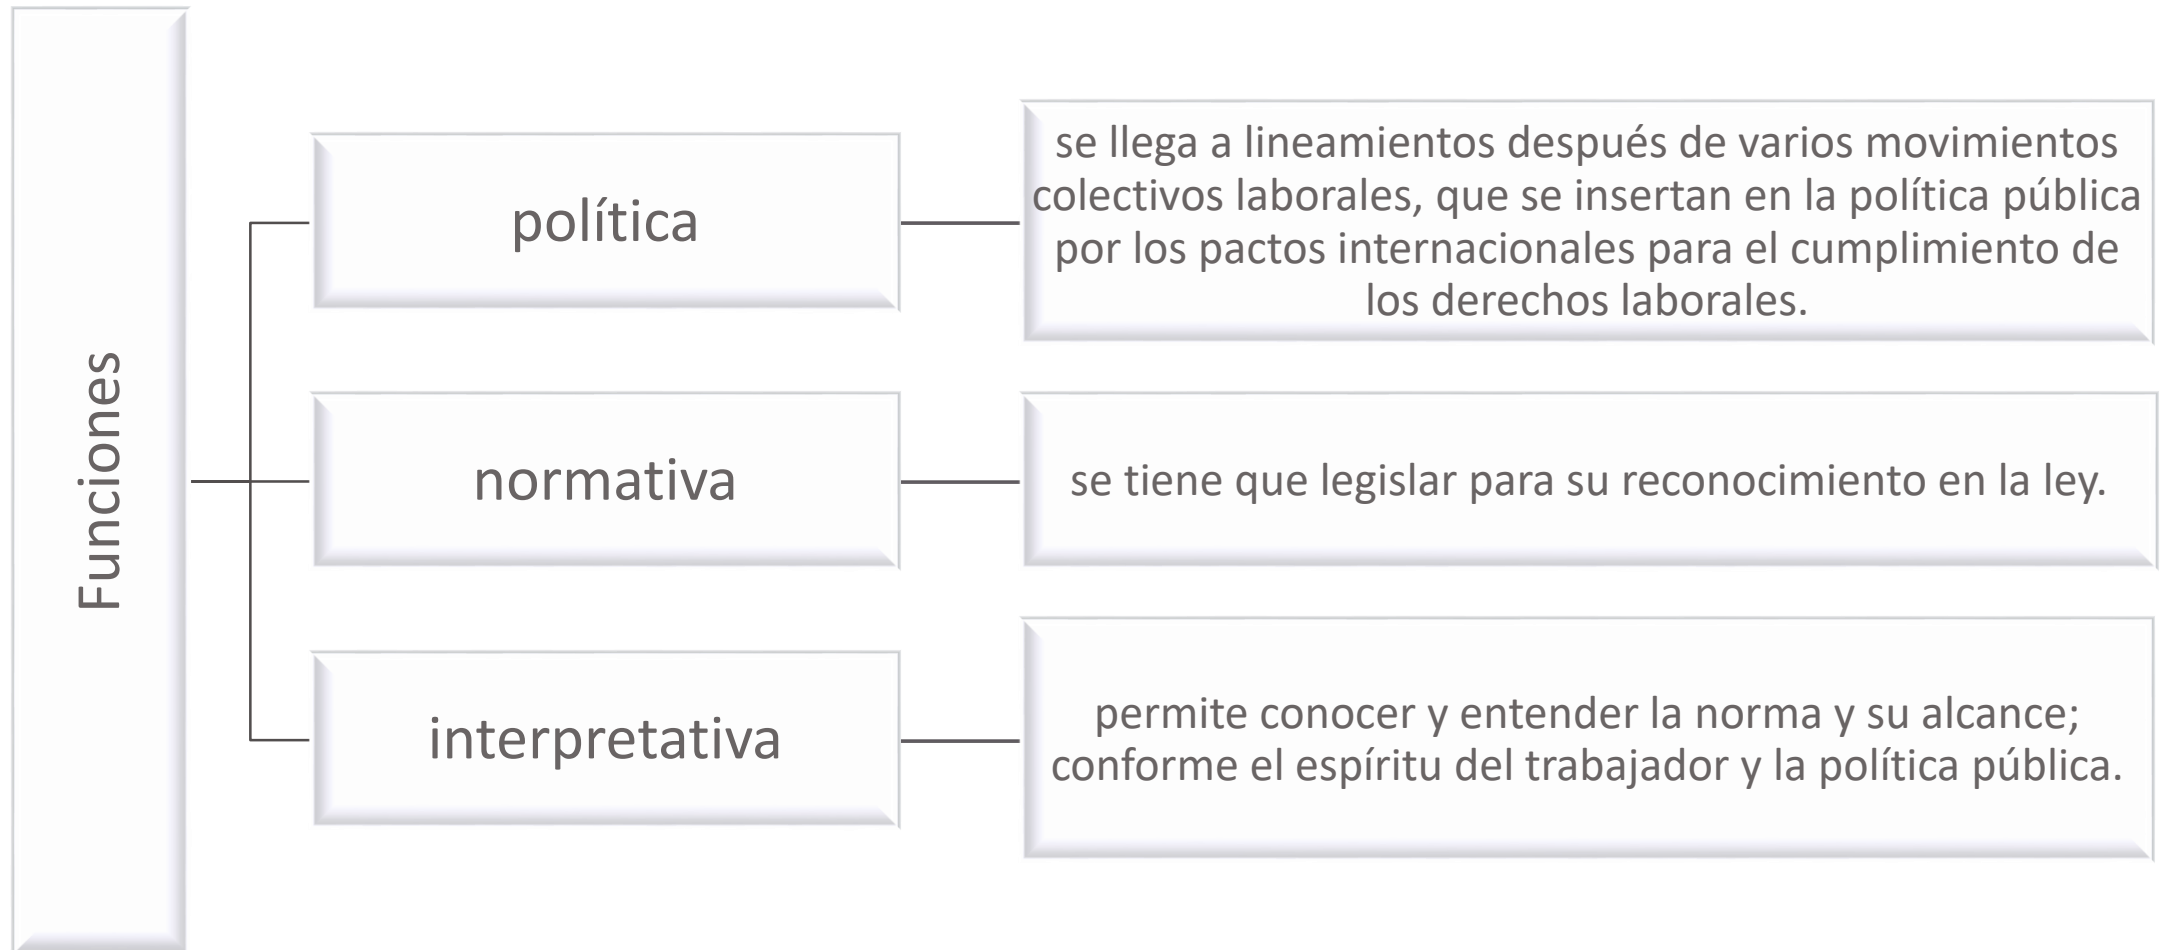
Funciones

política

se llega a lineamientos después de varios movimientos colectivos laborales, que se insertan en la política pública por los pactos internacionales para el cumplimiento de los derechos laborales.

normativa

se tiene que legislar para su reconocimiento en la ley.

interpretativa

permite conocer y entender la norma y su alcance; conforme el espíritu del trabajador y la política pública.